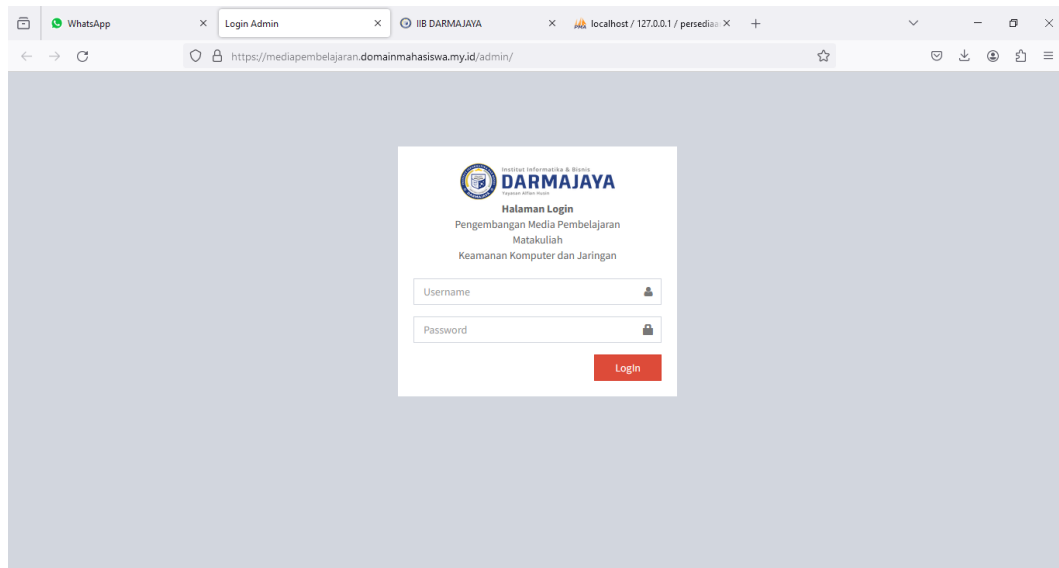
WhatsApp ×
Login Admin ×
IIB DARMAJAYA ×
localhost / 127.0.0.1 / persediaa ×
+

https://mediapembelajaran.domainmahasiswa.my.id/admin/

Institut Informatika & Bisnis
DARMAJAYA
Yayasan Alfian Husin

Halaman Login
Pengembangan Media Pembelajaran
Matakuliah
Keamanan Komputer dan Jaringan

Username

Password

Login